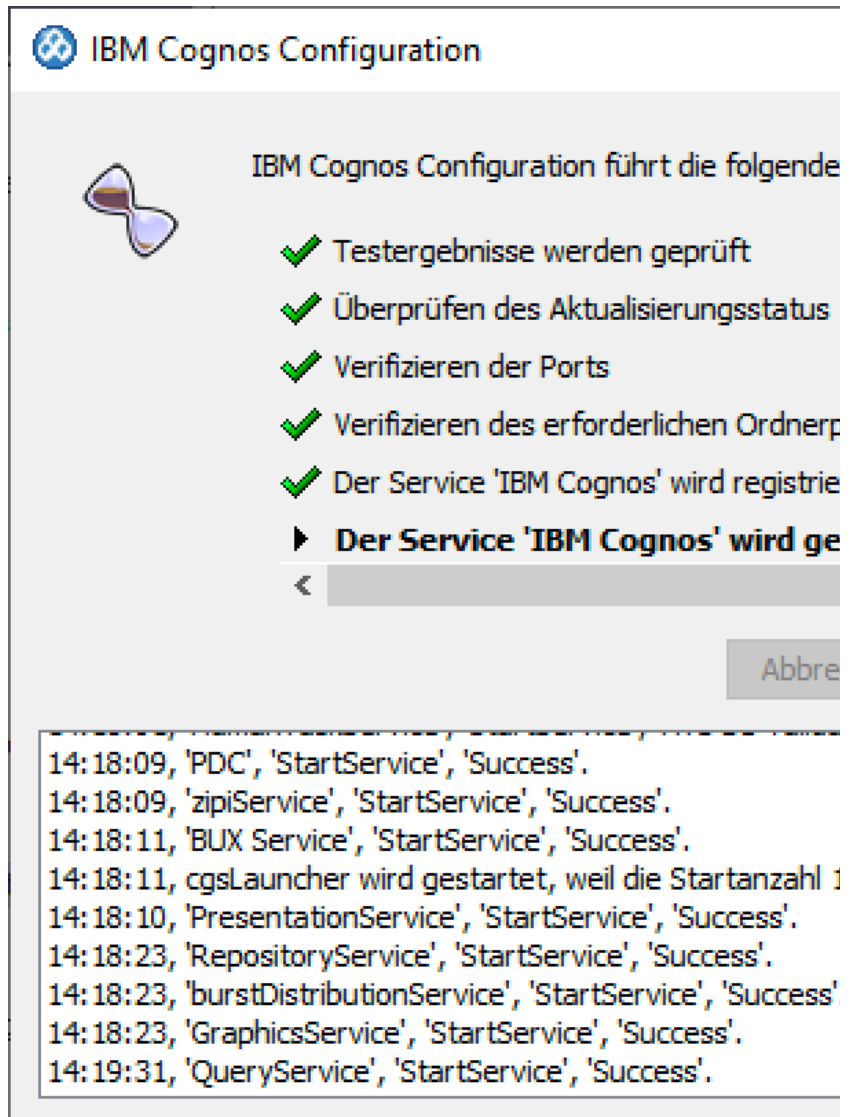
IBM Cognos Configuration

IBM Cognos Configuration führt die folgende

Testergebnisse werden geprüft

Überprüfen des Aktualisierungsstatus

Verifizieren der Ports

Verifizieren des erforderlichen Ordnerp

Der Service 'IBM Cognos' wird registrie

Der Service 'IBM Cognos' wird ge

Abbre

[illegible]
14:18:09, 'PDC', 'StartService', 'Success'.
14:18:09, 'zipiService', 'StartService', 'Success'.
14:18:11, 'BUX Service', 'StartService', 'Success'.
14:18:11, cgsLauncher wird gestartet, weil die Startanzahl 1
14:18:10, 'PresentationService', 'StartService', 'Success'.
14:18:23, 'RepositoryService', 'StartService', 'Success'.
14:18:23, 'burstDistributionService', 'StartService', 'Success'
14:18:23, 'GraphicsService', 'StartService', 'Success'.
14:19:31, 'QueryService', 'StartService', 'Success'.